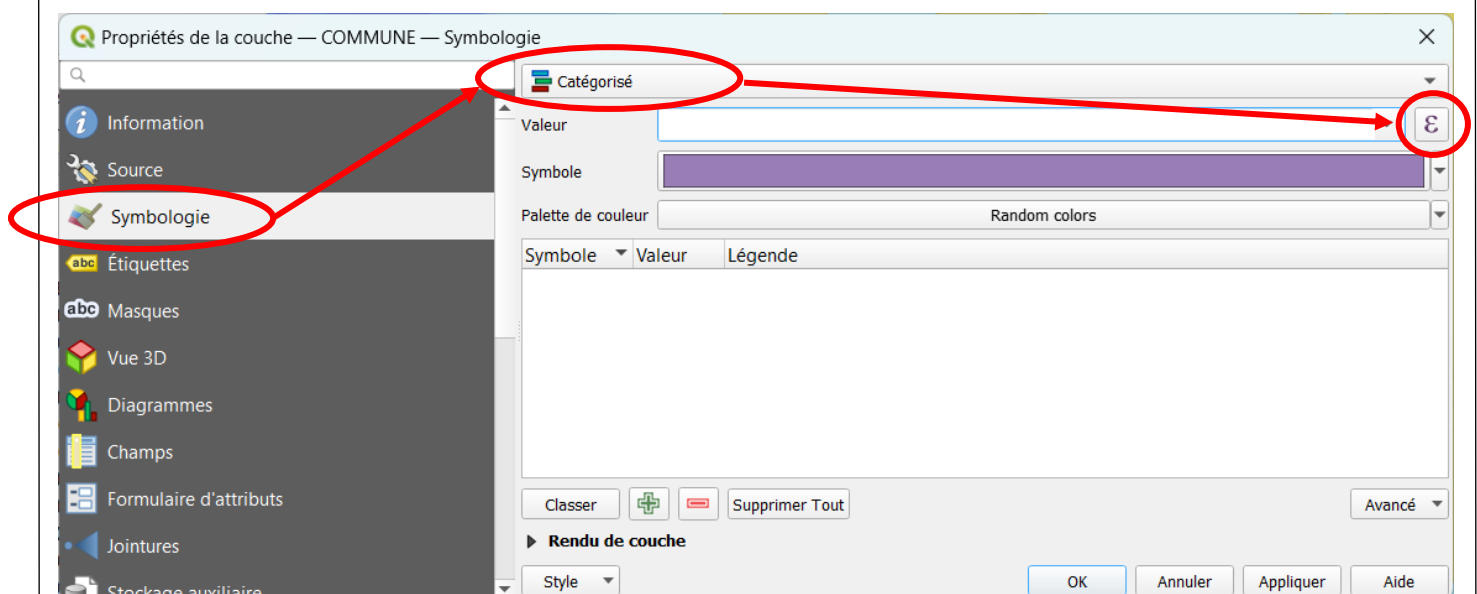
Propriétés de la couche — COMMUNE — Symbologie

Information
Source
Symbologie
Étiquettes
Masques
Vue 3D
Diagrammes
Champs
Formulaire d'attributs
Jointures
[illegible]

Catégorisé
Valeur
$\varepsilon$
Symbole
Palette de couleur
Random colors

| Symbole | Valeur | Légende |
|---|---|---|

Classer
Supprimer Tout
Avancé
Rendu de couche
Style
OK
Annuler
Appliquer
Aide